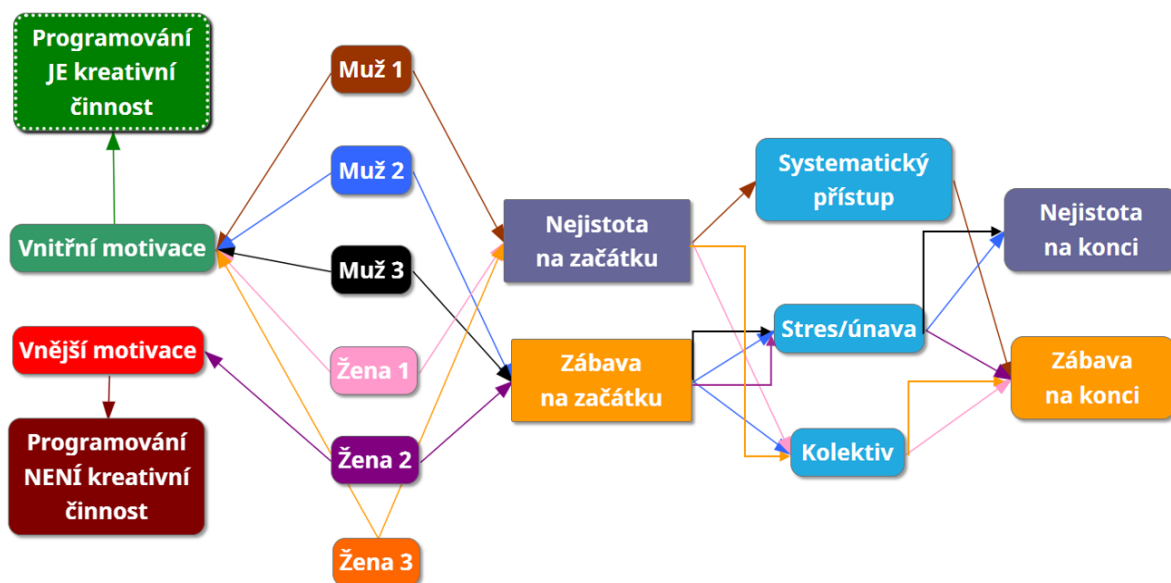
Programování JE kreativní činnost

Vnitřní motivace

Vnější motivace

Programování NENÍ kreativní činnost

Muž 1

Muž 2

Muž 3

Žena 1

Žena 2

Žena 3

Nejistota na začátku

Zábava na začátku

Systematický přístup

Stres/únava

Kolektiv

Nejistota na konci

Zábava na konci